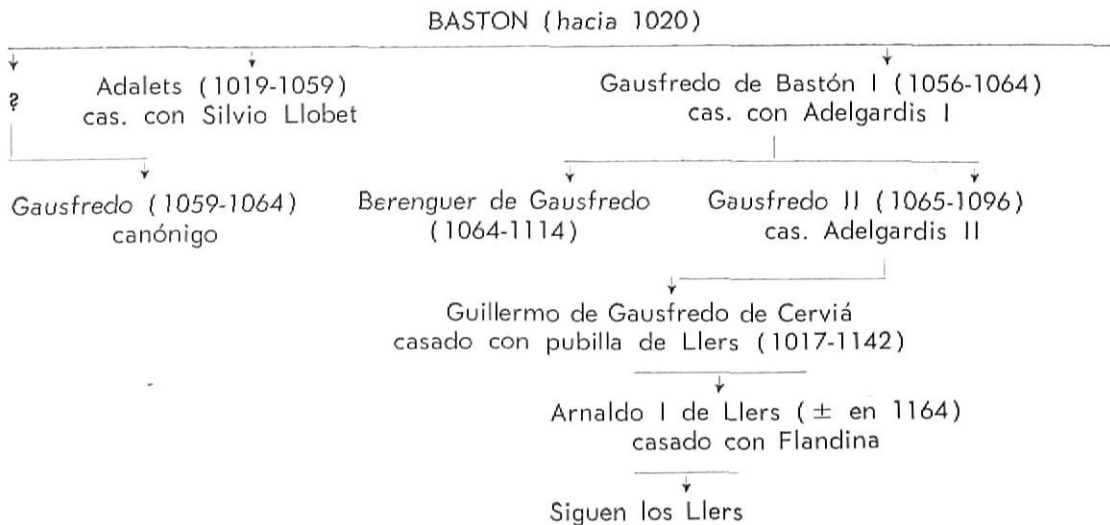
BASTON (hacia 1020)

?

Adalets (1019-1059)
cas. con Silvio Llobet

Gausfredo de Bastón I (1056-1064)
cas. con Adelgardis I

Gausfredo (1059-1064)
canónigo

Berenguer de Gausfredo
(1064-1114)

Gausfredo II (1065-1096)
cas. Adelgardis II

Guillermo de Gausfredo de Cerviá
casado con pubilla de Llers (1017-1142)

Arnaldo I de Llers ($\pm$ en 1164)
casado con Flandina

Siguen los Llers